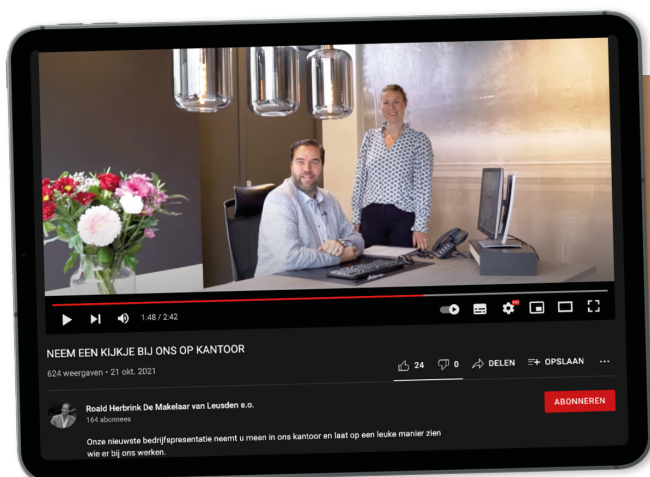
1:48 / 2:42

NEEM EEN KIJKJE BIJ ONS OP KANTOOR

624 weergaven • 21 okt. 2021

24 0 DELEN OPSLAAN ...

Roald Herbrink De Makelaar van Leusden e.o.
164 abonnees

ABONNEREN

Onze nieuwste bedrijfspresentatie neemt u mee in ons kantoor en laat op een leuke manier zien wie er bij ons werken.